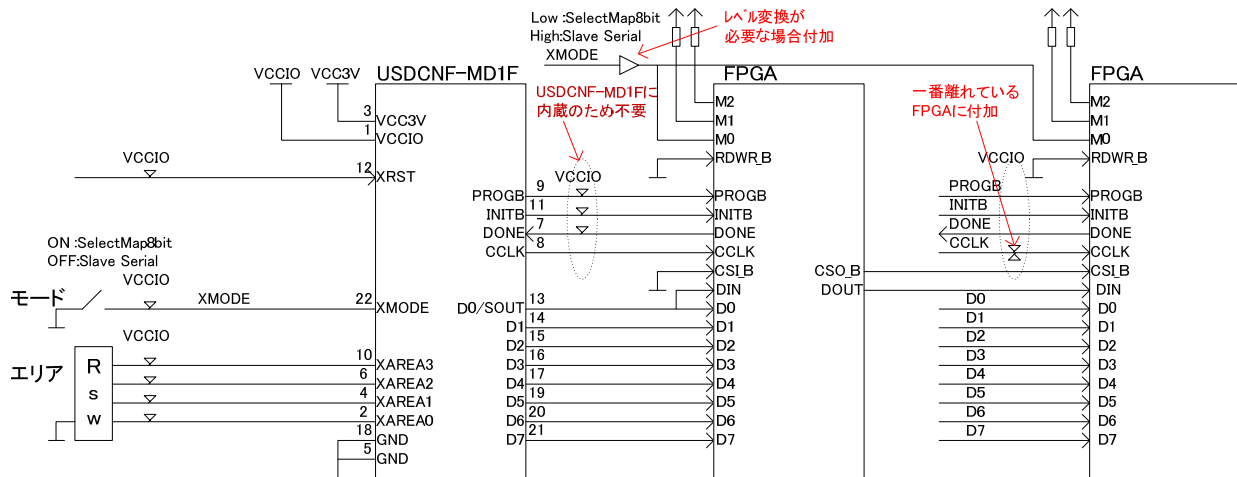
Low :SelectMap8bit
High:Slave Serial
XMODE

レベル変換が
必要な場合付加

VCCIO VCC3V
USDCNF-MD1F
FPGA
FPGA

3 VCC3V
1 VCCIO

USDCNF-MD1Fに
内蔵のため不要

M2
M1
M0
RDWR_B

一番離れている
FPGAに付加

M2
M1
M0
RDWR_B

VCCIO
12 XRST

VCCIO
PROGB 9
INITB 11
DONE 7
CCLK 8

PROGB
INITB
DONE
CCLK
CSI_B
DIN

VCCIO
PROGB
INITB
DONE
CCLK

PROGB
INITB
DONE
CCLK
CSI_B
DIN

ON :SelectMap8bit
OFF:Slave Serial
VCCIO
モード
XMODE 22 XMODE

CSO_B
DOUT

D0/SOUT 13 D0
D1 14 D1
15 D2
D3 16 D3
D4 17 D4
D5 19 D5
D6 20 D6
D7 21 D7

D0 D0
D1 D1
D2 D2
D3 D3
D4 D4
D5 D5
D6 D6
D7 D7

VCCIO
エリア
R
s
w
10 XAREA3
6 XAREA2
4 XAREA1
2 XAREA0
18 GND
5 GND